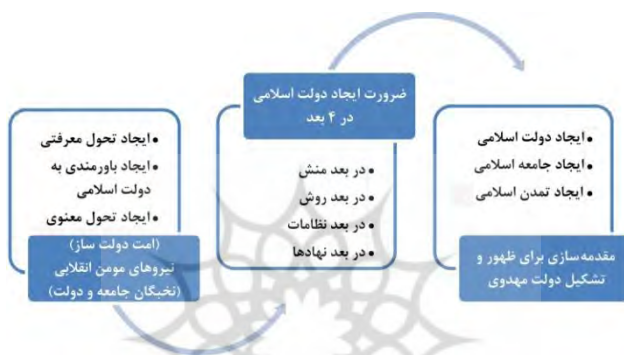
• ایجاد دولت اسلامی
• ایجاد جامعه اسلامی
• ایجاد تمدن اسلامی

مقدمه‌سازی برای ظهور و تشکیل دولت مهدوی

ضرورت ایجاد دولت اسلامی در ۴ بعد

• در بعد منش
• در بعد روش
• در بعد نظامات
• در بعد نهادها

• ایجاد تحول معرفتی
• ایجاد باورمندی به دولت اسلامی
• ایجاد تحول معنوی

(امت دولت ساز)
نیروهای مومن انقلابی
(نخبگان جامعه و دولت)